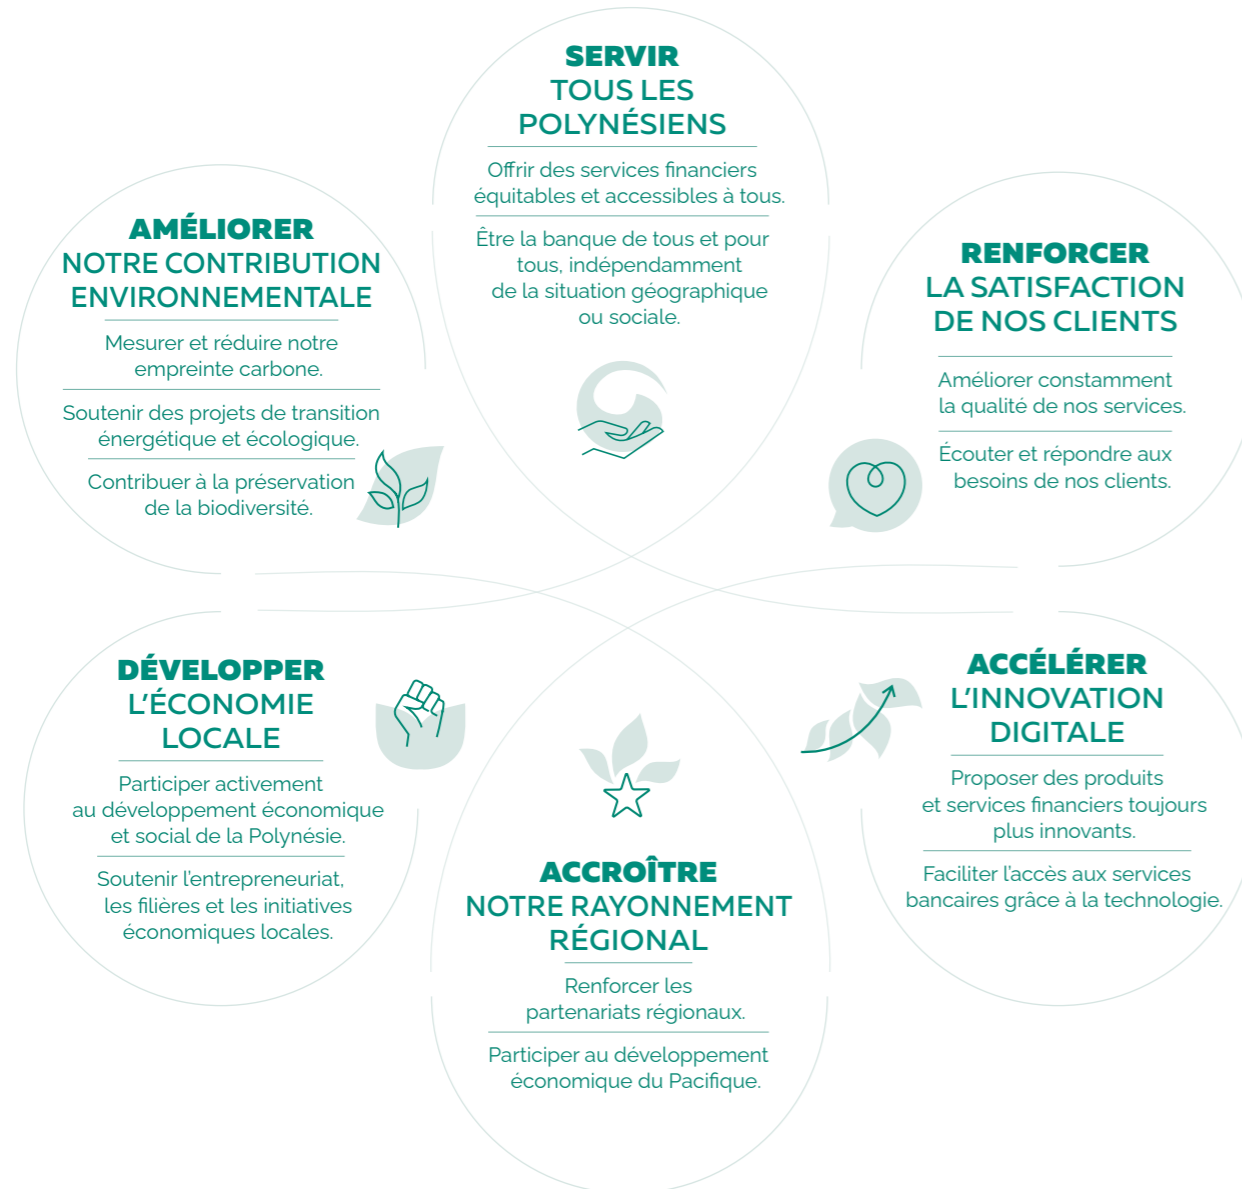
SERVIR
TOUS LES
POLYNÉSIENS

Offrir des services financiers équitables et accessibles à tous.

Être la banque de tous et pour tous, indépendamment de la situation géographique ou sociale.

AMÉLIORER
NOTRE CONTRIBUTION
ENVIRONNEMENTALE

Mesurer et réduire notre empreinte carbone.

Soutenir des projets de transition énergétique et écologique.

Contribuer à la préservation de la biodiversité.

RENFORCER
LA SATISFACTION
DE NOS CLIENTS

Améliorer constamment la qualité de nos services.

Écouter et répondre aux besoins de nos clients.

DÉVELOPPER
L'ÉCONOMIE
LOCALE

Participer activement au développement économique et social de la Polynésie.

Soutenir l'entrepreneuriat, les filières et les initiatives économiques locales.

ACCÉLÉRER
L'INNOVATION
DIGITALE

Proposer des produits et services financiers toujours plus innovants.

Faciliter l'accès aux services bancaires grâce à la technologie.

ACCROÎTRE
NOTRE RAYONNEMENT
RÉGIONAL

Renforcer les partenariats régionaux.

Participer au développement économique du Pacifique.